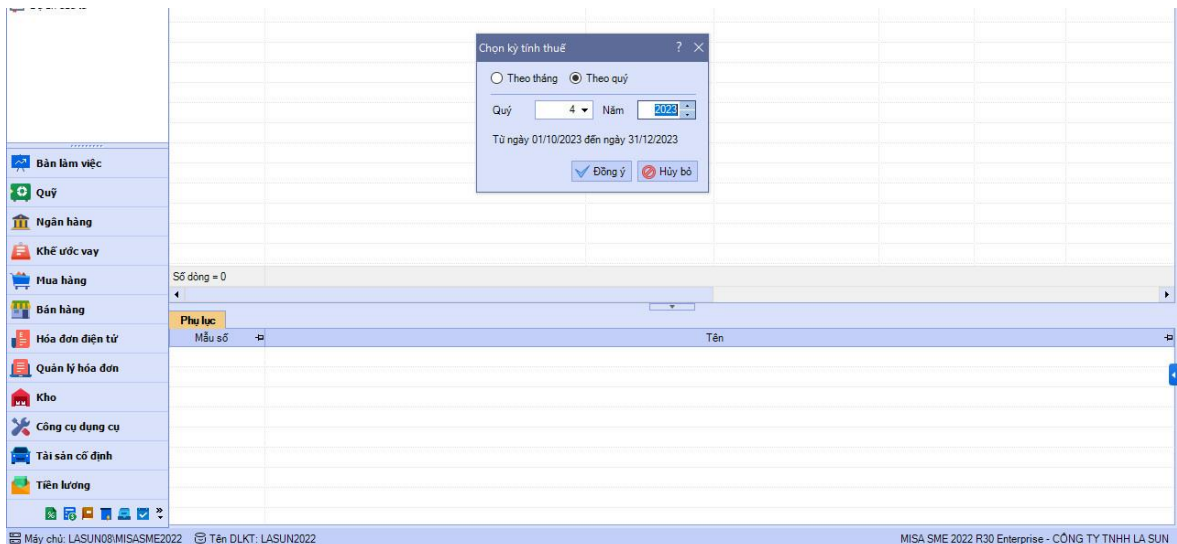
Chọn kỳ tính thuế ? ×

Theo tháng Theo quý

Quý 4 Năm 2023

Từ ngày 01/10/2023 đến ngày 31/12/2023

Đồng ý Hủy bỏ

Bàn làm việc
Quỹ
Ngân hàng
Khế ước vay
Mua hàng
Bán hàng
Hóa đơn điện tử
Quản lý hóa đơn
Kho
Công cụ dụng cụ
Tài sản cố định
Tiền lương

Số dòng = 0

Phụ lục

| Mẫu số | Tên |
|---|---|

Máy chủ: LASUN08\MISASME2022 Tên DLKT: LASUN2022

MISA SME 2022 R30 Enterprise - CÔNG TY TNHH LA SUN